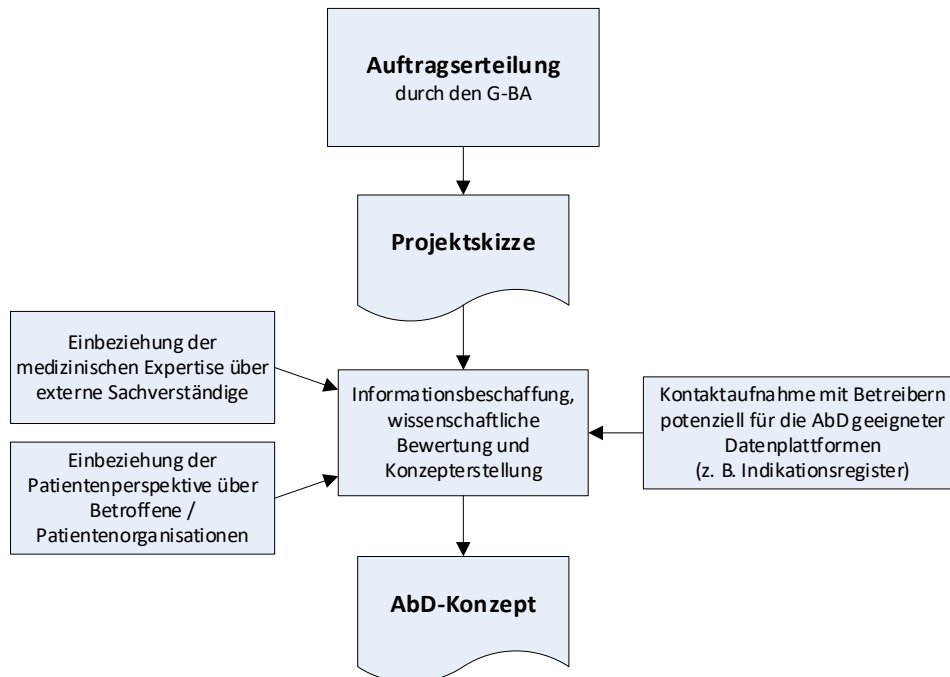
Auftragserteilung
durch den G-BA

Projektskizze

Einbeziehung der medizinischen Expertise über externe Sachverständige

Einbeziehung der Patientenperspektive über Betroffene / Patientenorganisationen

Informationsbeschaffung, wissenschaftliche Bewertung und Konzepterstellung

Kontaktaufnahme mit Betreibern potenziell für die AbD geeigneter Datenplattformen (z. B. Indikationsregister)

AbD-Konzept